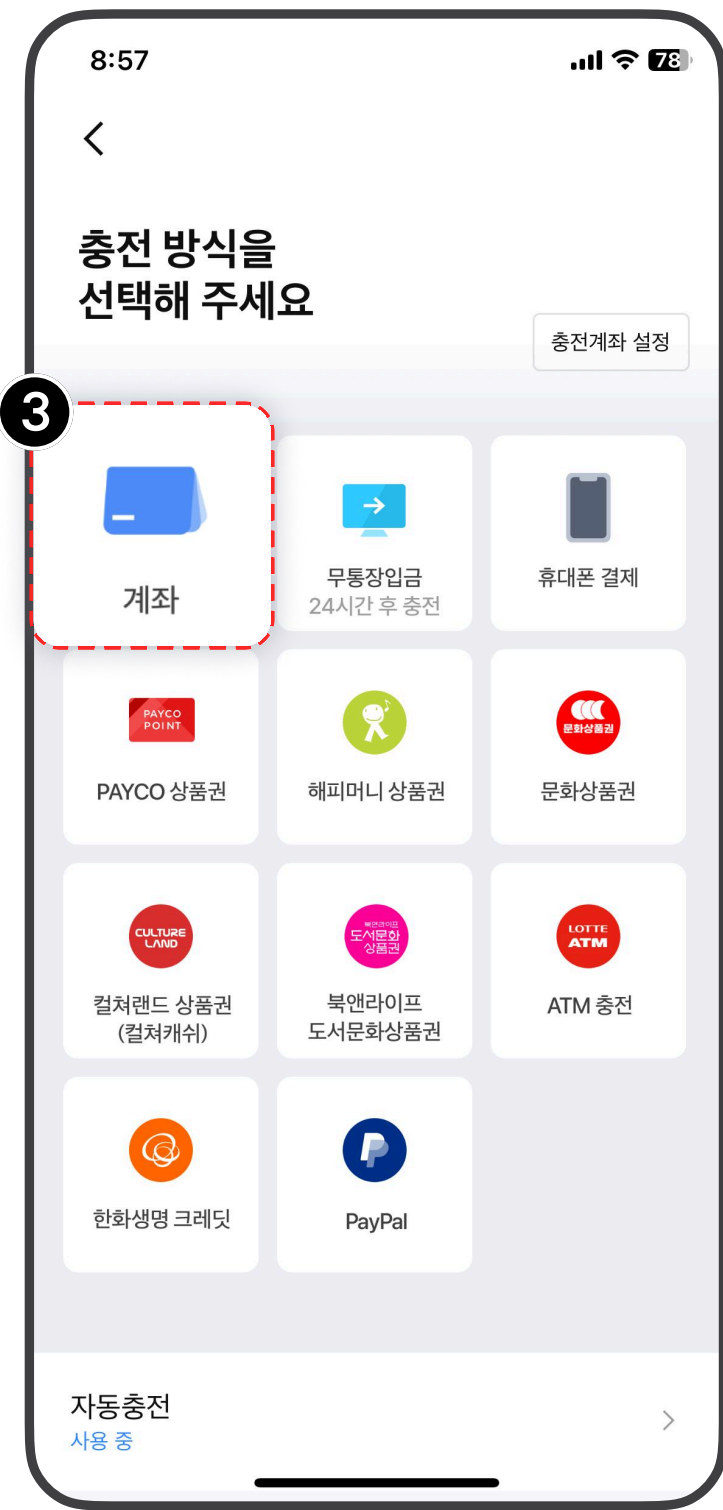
8:57

78

충전 방식을
선택해 주세요

충전계좌 설정

3

계좌

무통장입금
24시간 후 충전

휴대폰 결제

PAYCO POINT

PAYCO 상품권

해피머니 상품권

문화상품권

문화상품권

CULTURE LAND

컬쳐랜드 상품권
(컬쳐캐쉬)

북앤라이프
도서문화상품권

북앤라이프
도서문화상품권

LOTTE ATM

ATM 충전

한화생명 크레딧

PayPal

자동충전
사용 중